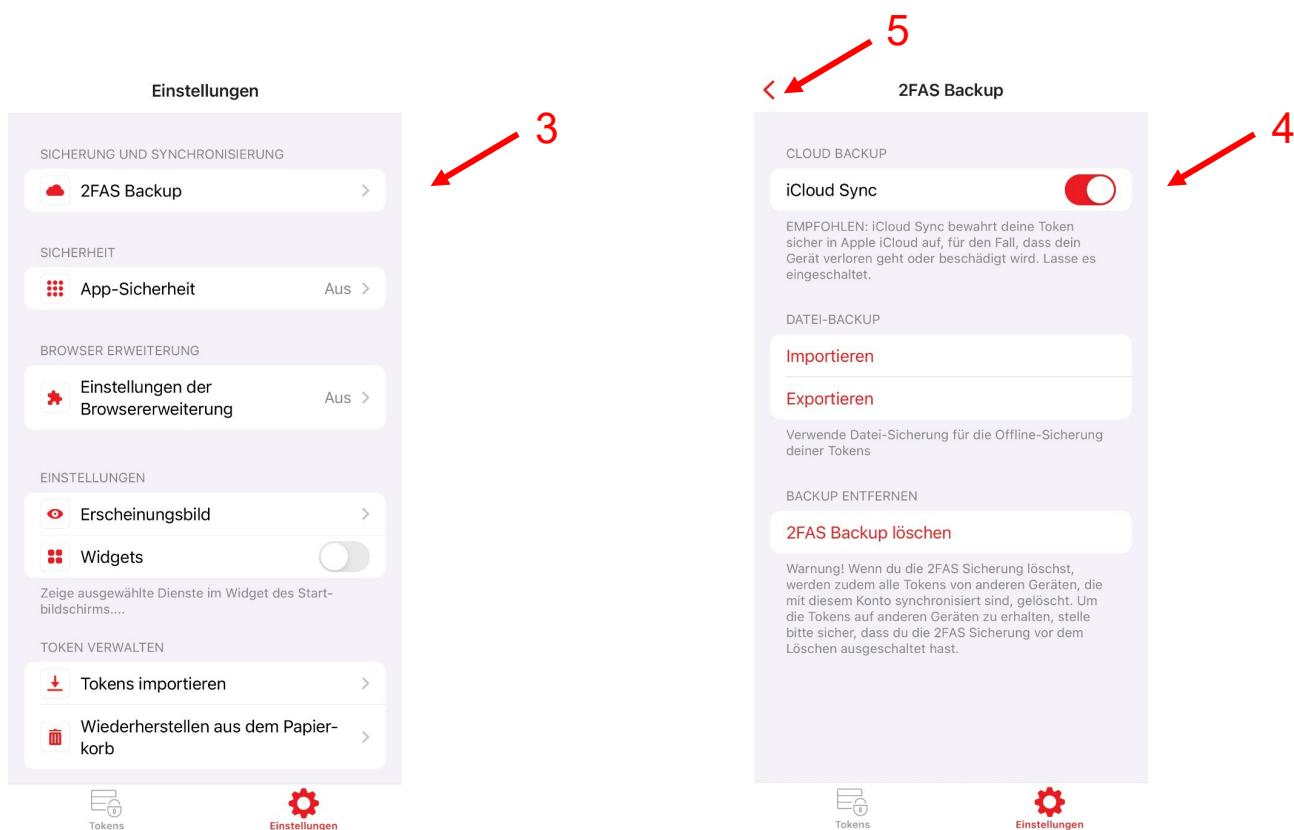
Einstellungen

SICHERUNG UND SYNCHRONISIERUNG

2FAS Backup

SICHERHEIT

App-Sicherheit Aus

BROWSER ERWEITERUNG

Einstellungen der Browsererweiterung Aus

EINSTELLUNGEN

Erscheinungsbild

Widgets

Zeige ausgewählte Dienste im Widget des Startbildschirms....

TOKEN VERWALTEN

Tokens importieren

Wiederherstellen aus dem Papierkorb

Tokens

Einstellungen

3

5

2FAS Backup

4

CLOUD BACKUP

iCloud Sync

EMPFOHLEN: iCloud Sync bewahrt deine Token sicher in Apple iCloud auf, für den Fall, dass dein Gerät verloren geht oder beschädigt wird. Lasse es eingeschaltet.

DATEI-BACKUP

Importieren

Exportieren

Verwende Datei-Sicherung für die Offline-Sicherung deiner Tokens

BACKUP ENTFERNEN

2FAS Backup löschen

Warnung! Wenn du die 2FAS Sicherung löschst, werden zudem alle Tokens von anderen Geräten, die mit diesem Konto synchronisiert sind, gelöscht. Um die Tokens auf anderen Geräten zu erhalten, stelle bitte sicher, dass du die 2FAS Sicherung vor dem Löschen ausgeschaltet hast.

Tokens

Einstellungen